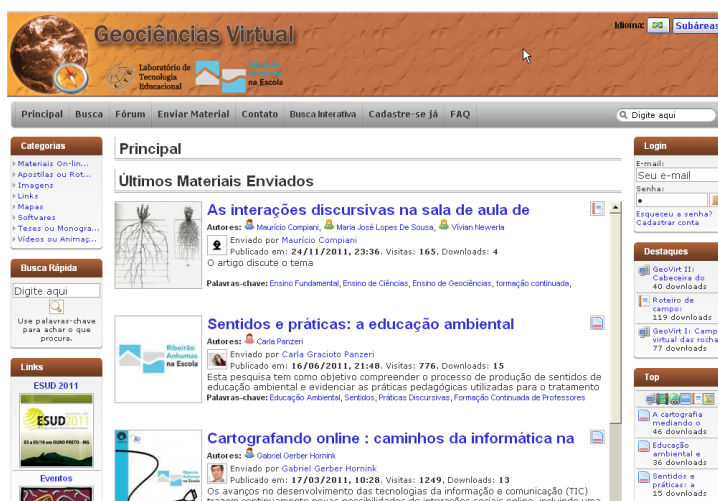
Geociências Virtual

Laboratório de Tecnologia Educacional

Ribeirão Anhumas na Escola

Idioma: Subáreas

Principal | Busca | Fórum | Enviar Material | Contato | Busca Interativa | Cadastre-se já | FAQ

Digite aqui

Categorias
Materiais On-lin...
Apostilas ou Rot...
Imagens
Links
Mapas
Softwares
Teses ou Monogra...
Vídeos ou Animaç...

Busca Rápida
Digite aqui
Use palavras-chave para achar o que procura.

Links
ESUD 2011
ESUD 2011
03 a 05/10 em OURO PRETO - MG
Eventos

Principal

Últimos Materiais Enviados

As interações discursivas na sala de aula de
Autores: Maurício Compiani, Maria José Lopes De Sousa, Vivian Newerla
Enviado por Maurício Compiani
Publicado em: 24/11/2011, 23:36. Visitas: 165. Downloads: 4
O artigo discute o tema
Palavras-chave: Ensino Fundamental, Ensino de Ciências, Ensino de Geociências, formação continuada,

Ribeirão Anhumas na Escola
Sentidos e práticas: a educação ambiental
Autores: Carla Panzeri
Enviado por Carla Gracioto Panzeri
Publicado em: 16/06/2011, 21:48. Visitas: 776. Downloads: 15
Esta pesquisa tem como objetivo compreender o processo de produção de sentidos de educação ambiental e evidenciar as práticas pedagógicas utilizadas para o tratamento
Palavras-chave: Educação Ambiental, Sentidos, Práticas Discursivas, Formação Continuada de Professores

Cartografando online : caminhos da informática na
Autores: Gabriel Gerber Hornink
Enviado por Gabriel Gerber Hornink
Publicado em: 17/03/2011, 10:28. Visitas: 1249. Downloads: 13
Os avanços no desenvolvimento das tecnologias da informação e comunicação (TIC) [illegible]

Login
E-mail:
Seu e-mail
Senha:
Esqueceu a senha?
Cadastrar conta

Destaques
GeoVirt II: Cabeceira do 40 downloads
Roteiro de campo: 119 downloads
GeoVirt I: Camp virtual das rocha 77 downloads

Top
A cartografia mediando o 46 downloads
Educação ambiental e 36 downloads
Sentidos e práticas: a 15 downloads